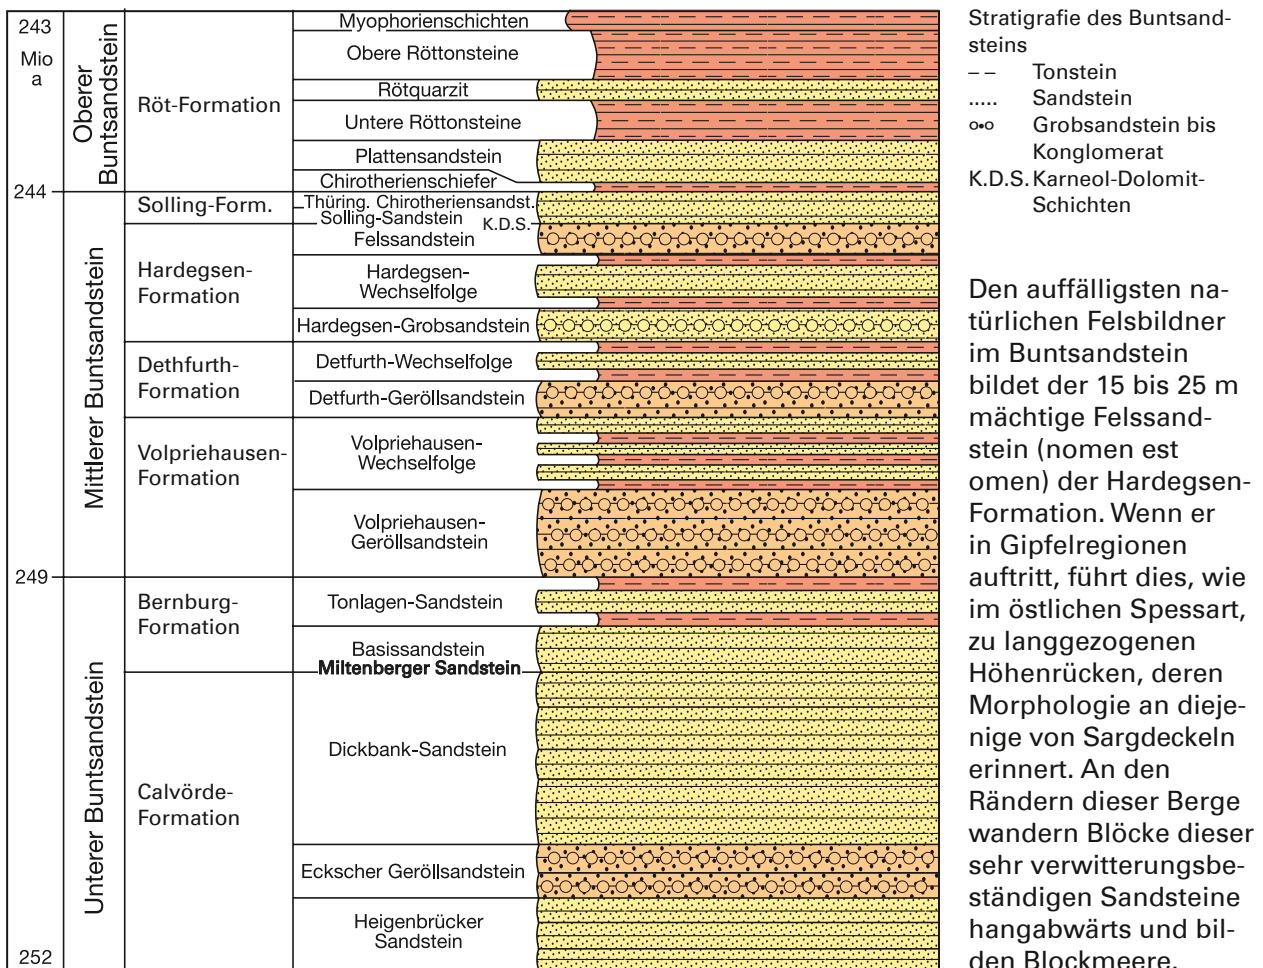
243 Mio a

Oberer Buntsandstein

Röt-Formation

Myophorienschichten
Obere Röttonsteine
Rötquarzit
Untere Röttonsteine
Plattensandstein
Chirotherienschiefer

244

Mittlerer Buntsandstein

Solling-Form.
Thüring. Chirotheriensandst.
Solling-Sandstein K.D.S.
Felssandstein

Hardegsen-Formation
Hardegsen-Wechselfolge
Hardegsen-Grobsandstein

Dethfurth-Formation
Detfurth-Wechselfolge
Detfurth-Geröllsandstein

Volpriehausen-Formation
Volpriehausen-Wechselfolge
Volpriehausen-Geröllsandstein

249

Unterer Buntsandstein

Bernburg-Formation
Tonlagen-Sandstein
Basissandstein
Miltenberger Sandstein

Calvörde-Formation
Dickbank-Sandstein
Eckscher Geröllsandstein
Heigenbrücker Sandstein

252

Stratigrafie des Buntsandsteins
– – Tonstein
..... Sandstein
o•o Grobsandstein bis Konglomerat
K.D.S. Karneol-Dolomit-Schichten

Den auffälligsten natürlichen Felsbildner im Buntsandstein bildet der 15 bis 25 m mächtige Felssandstein (nomen est omen) der Hardegsen-Formation. Wenn er in Gipfelregionen auftritt, führt dies, wie im östlichen Spessart, zu langgezogenen Höhenrücken, deren Morphologie an diejenige von Sargdeckeln erinnert. An den Rändern dieser Berge wandern Blöcke dieser sehr verwitterungsbeständigen Sandsteine hangabwärts und bilden Blockmeere.